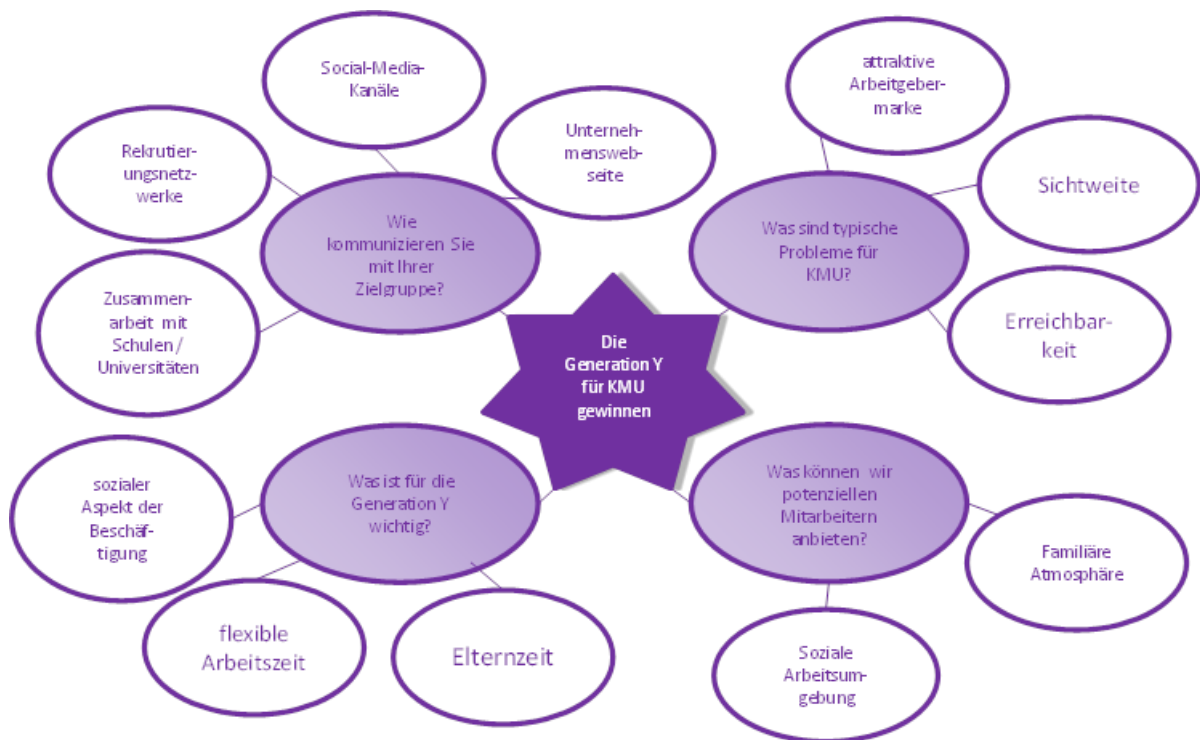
Die Generation Y für KMU gewinnen

Wie kommunizieren Sie mit Ihrer Zielgruppe?

Social-Media-Kanäle

Unternehmenswebseite

Rekrutierungsnetzwerke

Zusammenarbeit mit Schulen / Universitäten

Was sind typische Probleme für KMU?

attraktive Arbeitgebermarke

Sichtweite

Erreichbarkeit

Was ist für die Generation Y wichtig?

sozialer Aspekt der Beschäftigung

flexible Arbeitszeit

Elternzeit

Was können wir potenziellen Mitarbeitern anbieten?

Familiäre Atmosphäre

Soziale Arbeitsumgebung